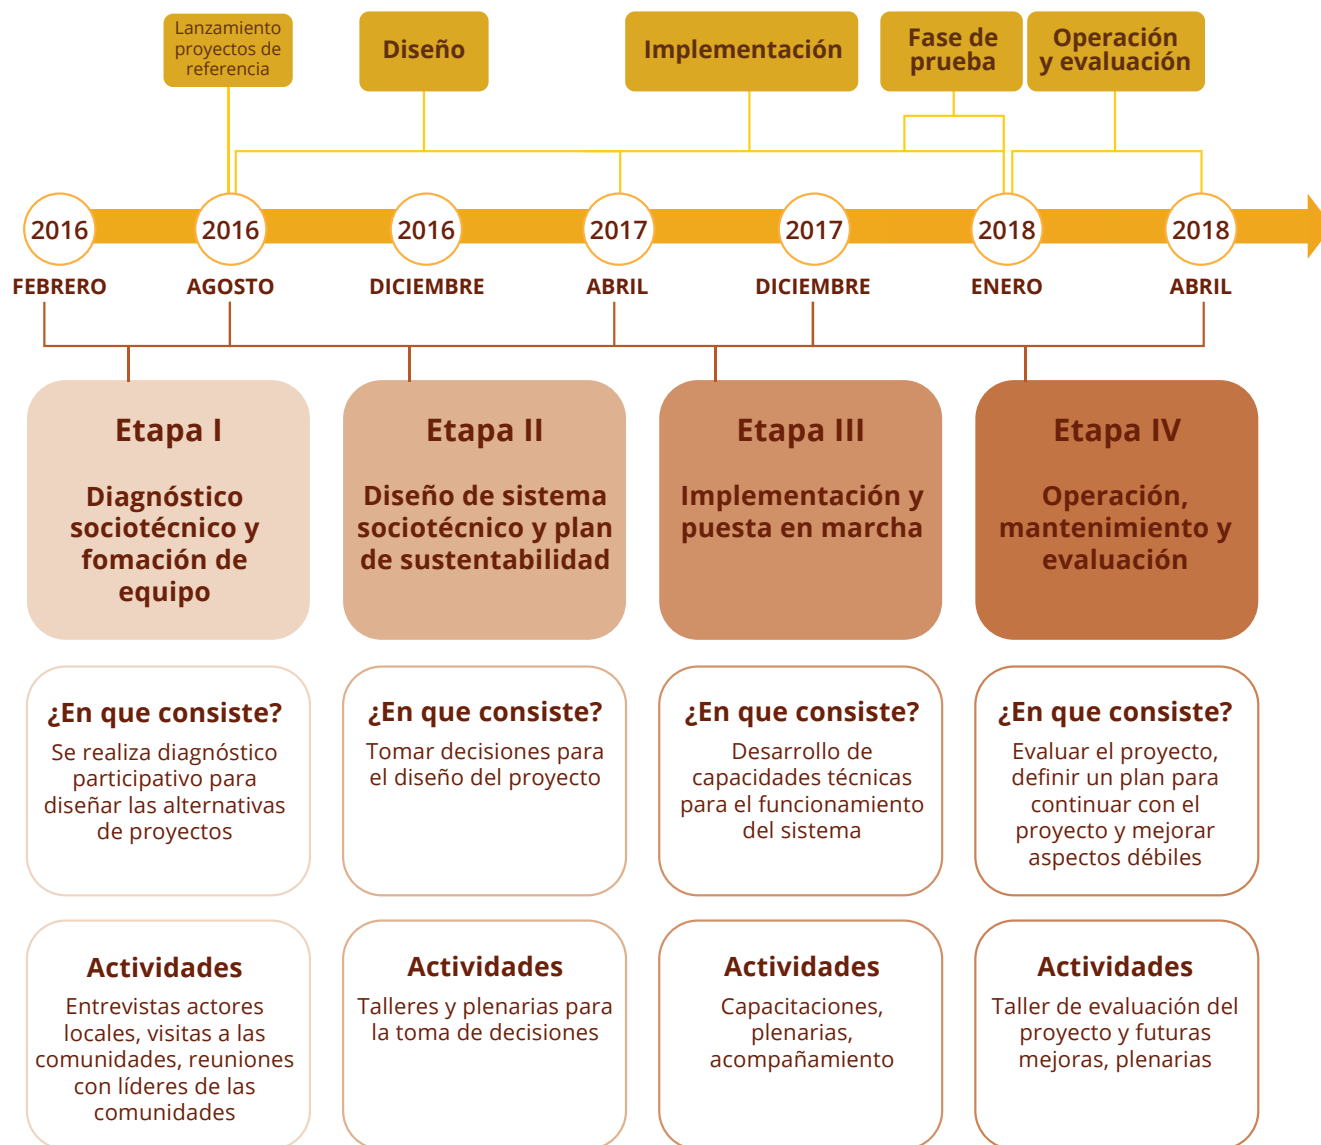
Lanzamiento proyectos de referencia

Diseño

Implementación

Fase de prueba

Operación y evaluación

2016
FEBRERO

2016
AGOSTO

2016
DICIEMBRE

2017
ABRIL

2017
DICIEMBRE

2018
ENERO

2018
ABRIL

Etapa I

Diagnóstico sociotécnico y fomación de equipo

Etapa II

Diseño de sistema sociotécnico y plan de sustentabilidad

Etapa III

Implementación y puesta en marcha

Etapa IV

Operación, mantenimiento y evaluación

¿En que consiste?
Se realiza diagnóstico participativo para diseñar las alternativas de proyectos

¿En que consiste?
Tomar decisiones para el diseño del proyecto

¿En que consiste?
Desarrollo de capacidades técnicas para el funcionamiento del sistema

¿En que consiste?
Evaluar el proyecto, definir un plan para continuar con el proyecto y mejorar aspectos débiles

Actividades
Entrevistas actores locales, visitas a las comunidades, reuniones con líderes de las comunidades

Actividades
Talleres y plenarias para la toma de decisiones

Actividades
Capacitaciones, plenarias, acompañamiento

Actividades
Taller de evaluación del proyecto y futuras mejoras, plenarias